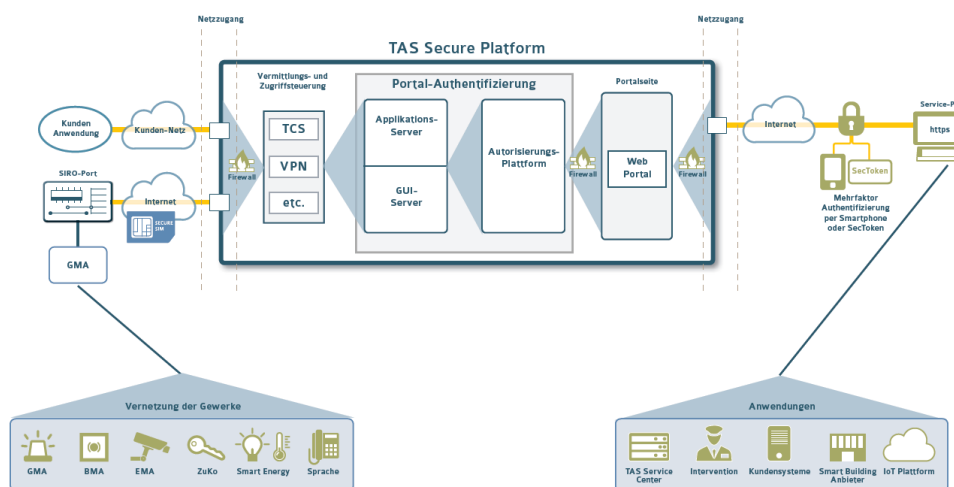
Netzzugang

Netzzugang

TAS Secure Platform

Kunden Anwendung

Kunden-Netz

SIRO-Port

Internet

SECURE SIM

GMA

Vermittlungs- und Zugriffsteuerung

Firewall

TCS

VPN

etc.

Portal-Authentifizierung

Applikations-Server

GUI-Server

Autorisierungs-Plattform

Firewall

Portalseite

Web Portal

Firewall

Internet

SecToken

Mehrfaktor Authentifizierung per Smartphone oder SecToken

Service-P

https

Vernetzung der Gewerke

GMA

BMA

EMA

ZuKo

Smart Energy

Sprache

Anwendungen

TAS Service Center

Intervention

Kundensysteme

Smart Building Anbieter

IoT Plattform